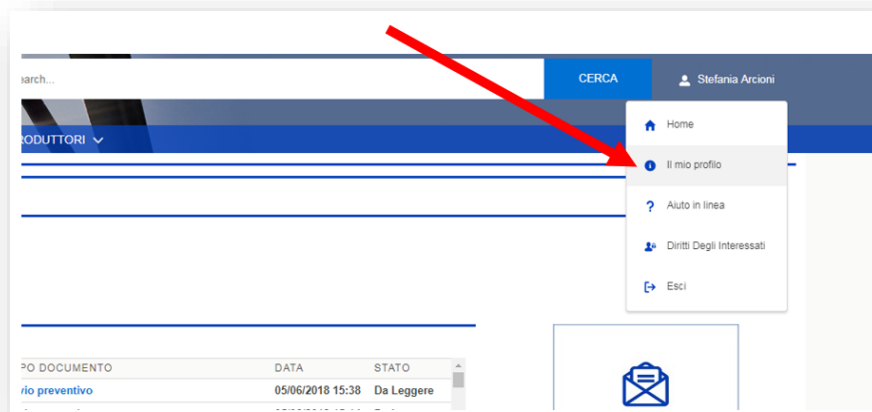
earch...

CERCA

Stefania Arcioni

RODUTTORI

Home

Il mio profilo

Aiuto in linea

Diritti Degli Interessati

Esci

| PO DOCUMENTO | DATA | STATO |
|---|---|---|
| rio preventivo | 05/06/2018 15:38 | Da Leggere |
| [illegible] | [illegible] | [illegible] |